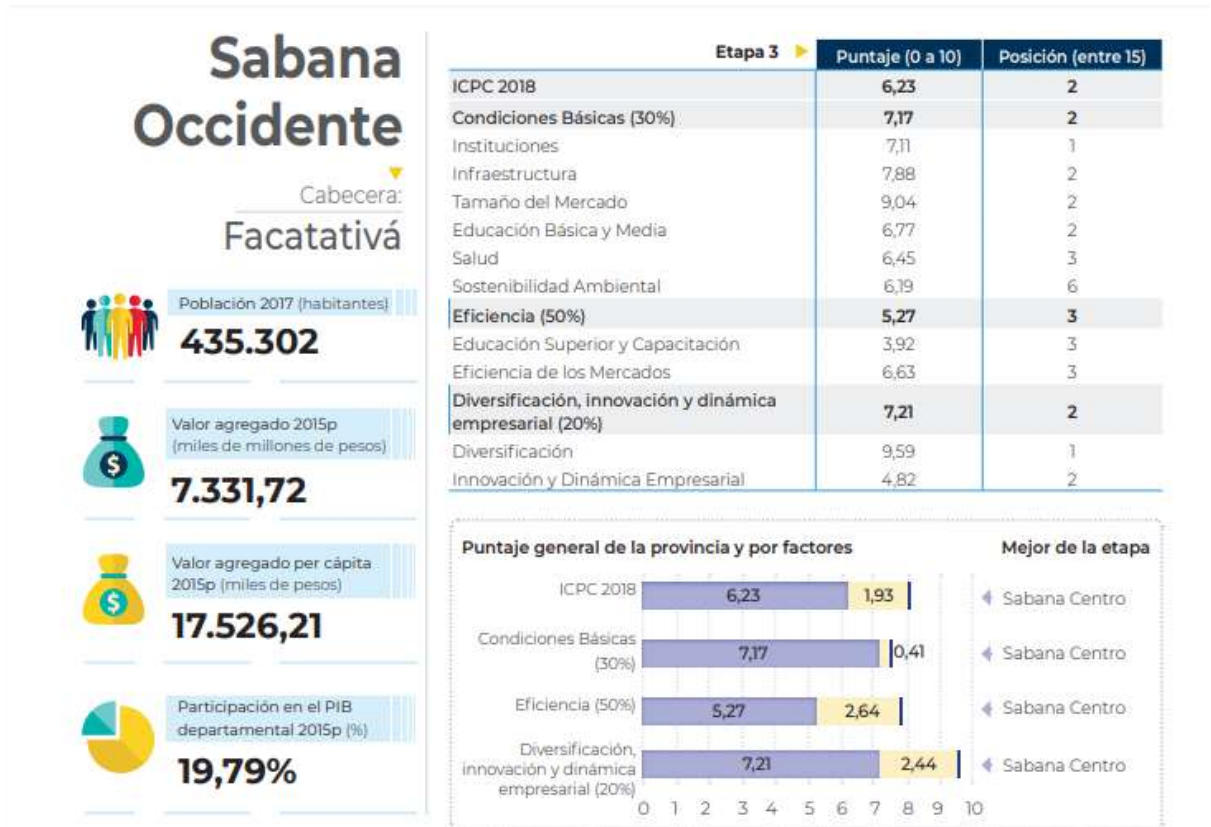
Sabana Occidente

Cabecera:
Facatativá

Población 2017 (habitantes)
435.302

Valor agregado 2015p (miles de millones de pesos)
7.331,72

Valor agregado per cápita 2015p (miles de pesos)
17.526,21

Participación en el PIB departamental 2015p (%)
19,79%

| Etapa 3 | Puntaje (0 a 10) | Posición (entre 15) |
|---|---|---|
| ICPC 2018 | 6,23 | 2 |
| Condiciones Básicas (30%) | 7,17 | 2 |
| Instituciones | 7,11 | 1 |
| Infraestructura | 7,88 | 2 |
| Tamaño del Mercado | 9,04 | 2 |
| Educación Básica y Media | 6,77 | 2 |
| Salud | 6,45 | 3 |
| Sostenibilidad Ambiental | 6,19 | 6 |
| Eficiencia (50%) | 5,27 | 3 |
| Educación Superior y Capacitación | 3,92 | 3 |
| Eficiencia de los Mercados | 6,63 | 3 |
| Diversificación, innovación y dinámica empresarial (20%) | 7,21 | 2 |
| Diversificación | 9,59 | 1 |
| Innovación y Dinámica Empresarial | 4,82 | 2 |

Puntaje general de la provincia y por factores
Mejor de la etapa

ICPC 2018 6,23 1,93 Sabana Centro
Condiciones Básicas (30%) 7,17 0,41 Sabana Centro
Eficiencia (50%) 5,27 2,64 Sabana Centro
Diversificación, innovación y dinámica empresarial (20%) 7,21 2,44 Sabana Centro

0 1 2 3 4 5 6 7 8 9 10